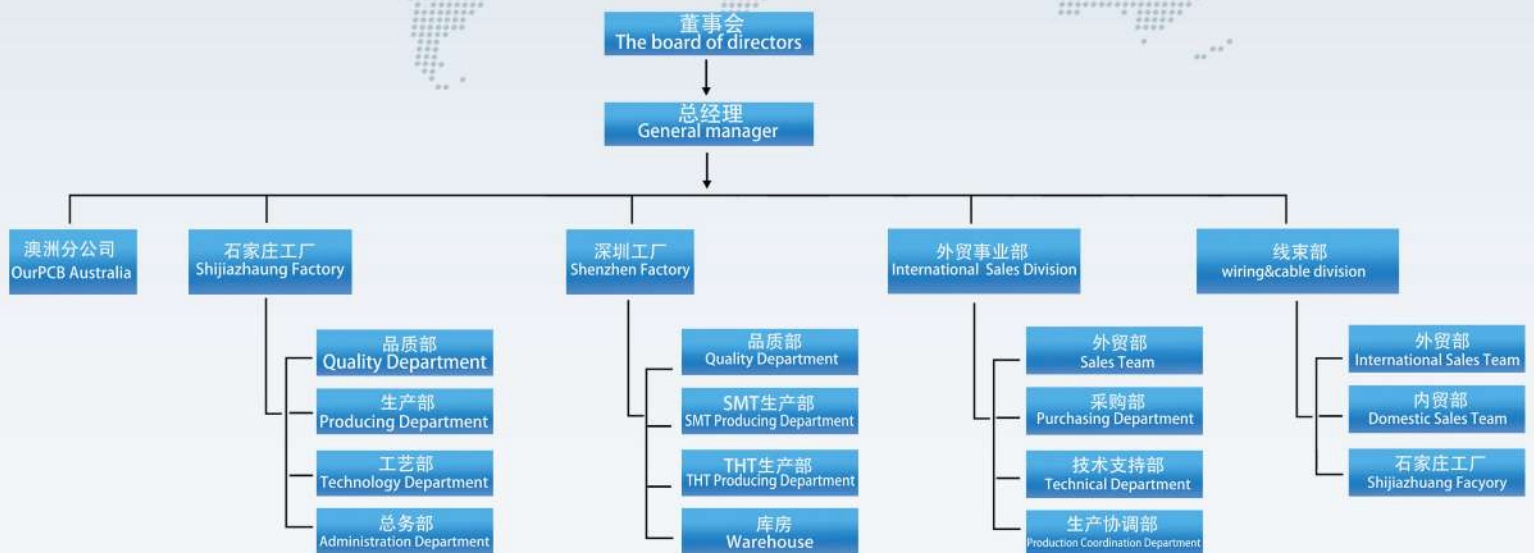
董事会
The board of directors

总经理
General manager

澳洲分公司
OurPCB Australia

石家庄工厂
Shijiazhaung Factory

品质部
Quality Department

生产部
Producing Department

工艺部
Technology Department

总务部
Administration Department

深圳工厂
Shenzhen Factory

品质部
Quality Department

SMT生产部
SMT Producing Department

THT生产部
THT Producing Department

库房
Warehouse

外贸事业部
International Sales Division

外贸部
Sales Team

采购部
Purchasing Department

技术支持部
Technical Department

生产协调部
Production Coordination Department

线束部
wiring&cable division

外贸部
International Sales Team

内贸部
Domestic Sales Team

石家庄工厂
Shijiazhuang Facyory